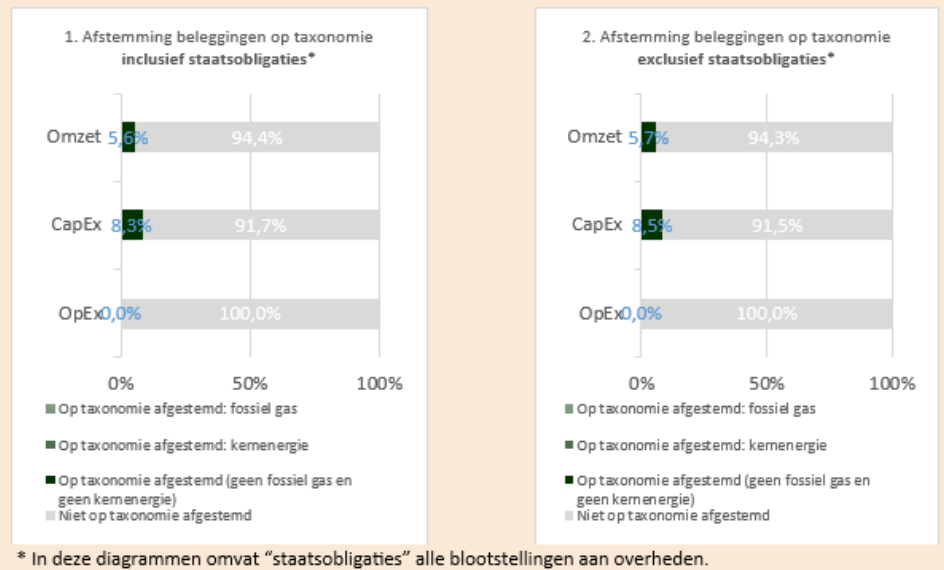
1. Afstemming beleggingen op taxonomie **inclusief staatsobligaties***

Omzet 5,6% 94,4%

CapEx 8,3% 91,7%

OpEx 0,0% 100,0%

0% 50% 100%

Op taxonomie afgestemd: fossiel gas

Op taxonomie afgestemd: kernenergie

Op taxonomie afgestemd (geen fossiel gas en geen kernenergie)

Niet op taxonomie afgestemd

2. Afstemming beleggingen op taxonomie **exclusief staatsobligaties***

Omzet 5,7% 94,3%

CapEx 8,5% 91,5%

OpEx 0,0% 100,0%

0% 50% 100%

Op taxonomie afgestemd: fossiel gas

Op taxonomie afgestemd: kernenergie

Op taxonomie afgestemd (geen fossiel gas en geen kernenergie)

Niet op taxonomie afgestemd

* In deze diagrammen omvat “staatsobligaties” alle blootstellingen aan overheden.